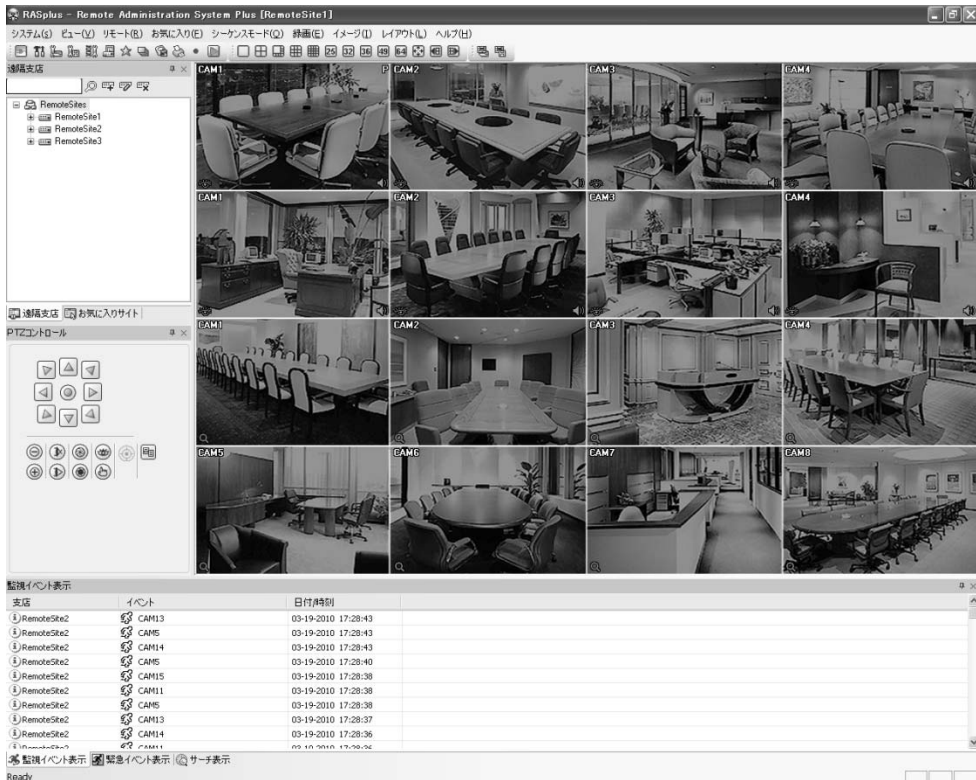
RASplus - Remote Administration System Plus [RemoteSite1]

システム(S) ビュー(V) リモート(R) お気に入り(E) シーケンスモード(Q) 録画(E) イメージ(I) レイアウト(L) ヘルプ(H)

遠隔支店

RemoteSites
RemoteSite1
RemoteSite2
RemoteSite3

遠隔支店 お気に入りサイト

PTZコントロール

CAM1 CAM2 CAM3 CAM4
CAM1 CAM2 CAM3 CAM4
CAM1 CAM2 CAM3 CAM4
CAM5 CAM6 CAM7 CAM8

監視イベント表示

| 支店 | イベント | 日付/時刻 |
|---|---|---|
| RemoteSite2 | CAM13 | 03-19-2010 17:28:43 |
| RemoteSite2 | CAM5 | 03-19-2010 17:28:43 |
| RemoteSite2 | CAM14 | 03-19-2010 17:28:43 |
| RemoteSite2 | CAM5 | 03-19-2010 17:28:40 |
| RemoteSite2 | CAM15 | 03-19-2010 17:28:38 |
| RemoteSite2 | CAM11 | 03-19-2010 17:28:38 |
| RemoteSite2 | CAM5 | 03-19-2010 17:28:38 |
| RemoteSite2 | CAM13 | 03-19-2010 17:28:37 |
| RemoteSite2 | CAM14 | 03-19-2010 17:28:36 |
| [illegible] | CAM11 | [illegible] |

監視イベント表示 緊急イベント表示 サーチ表示

Ready